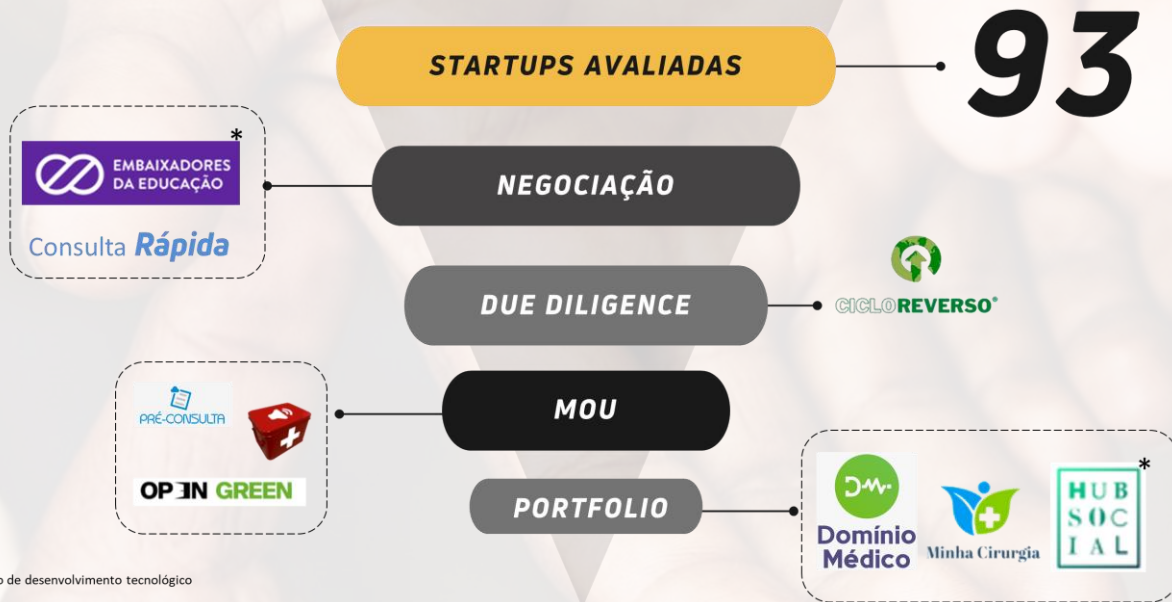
STARTUPS AVALIADAS

93

*
EMBAIXADORES DA EDUCAÇÃO

Consulta Rápida

NEGOCIAÇÃO

DUE DILIGENCE

CICLOREVERSO

PRÉ-CONSULTA

OPEN GREEN

MOU

PORTFOLIO

Domínio Médico

Minha Cirurgia

*
HUB SOC IAL

o de desenvolvimento tecnológico